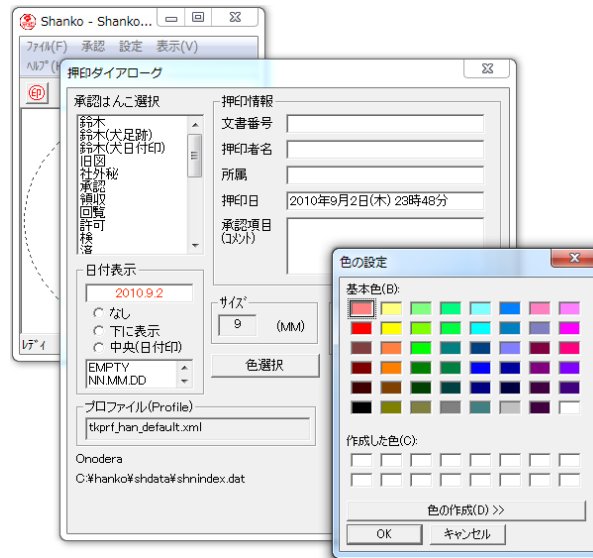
Shanko - Shanko...

ファイル(F) 承認 設定 表示(V)

ﾍﾙﾌﾟ(

ﾚﾃﾞｨ

押印ダイアローグ

承認はんこ選択

鈴木
鈴木(犬足跡)
鈴木(犬日付印)
旧図
社外秘
承認
領収
回覧
許可
検
済

日付表示

2010.9.2

なし
下に表示
中央(日付印)

EMPTY
NN.MM.DD

押印情報

文書番号

押印者名

所属

押印日 2010年9月2日(木) 23時48分

承認項目
(ｺﾒﾝﾄ)

ｻｲｽﾞ

9 (MM)

色選択

プロファイル(Profile)

tkprf_han_default.xml

Onodera

C:¥hanko¥shdata¥shnindex.dat

色の設定

基本色(B):

作成した色(C):

色の作成(D) >>

OK

キャンセル